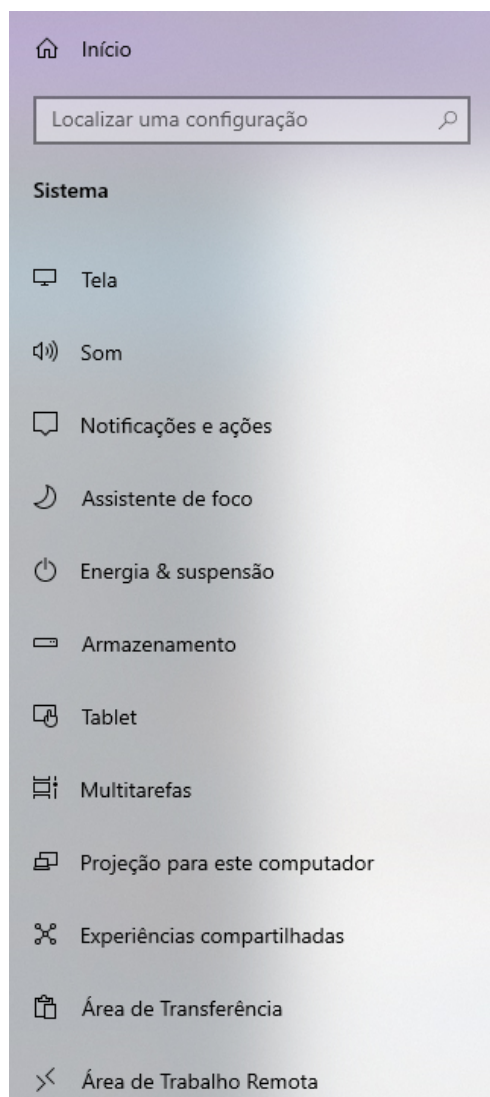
Início

Localizar uma configuração

Sistema

Tela

Som

Notificações e ações

Assistente de foco

Energia & suspensão

Armazenamento

Tablet

Multitarefas

Projeção para este computador

Experiências compartilhadas

Área de Transferência

Área de Trabalho Remota